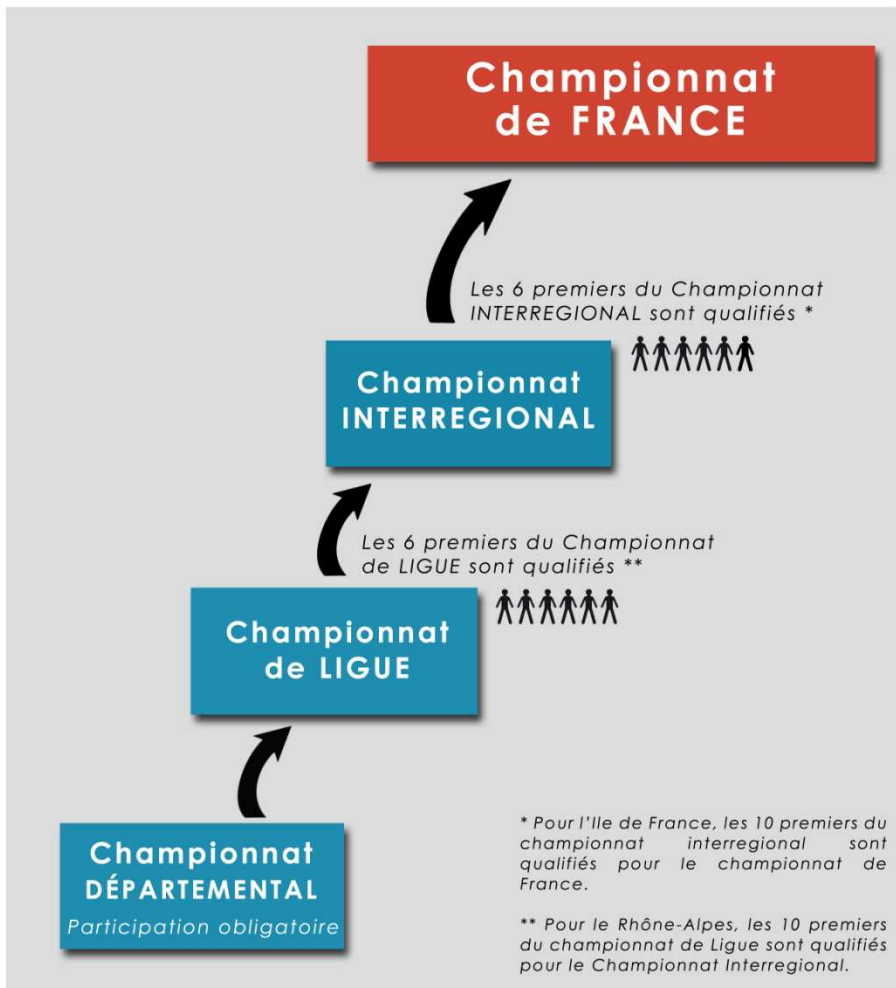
Championnat de FRANCE

Les 6 premiers du Championnat INTERREGIONAL sont qualifiés *

Championnat INTERREGIONAL

Les 6 premiers du Championnat de LIGUE sont qualifiés **

Championnat de LIGUE

Championnat DÉPARTEMENTAL

Participation obligatoire

* Pour l'Ile de France, les 10 premiers du championnat interregional sont qualifiés pour le championnat de France.

** Pour le Rhône-Alpes, les 10 premiers du championnat de Ligue sont qualifiés pour le Championnat Interregional.